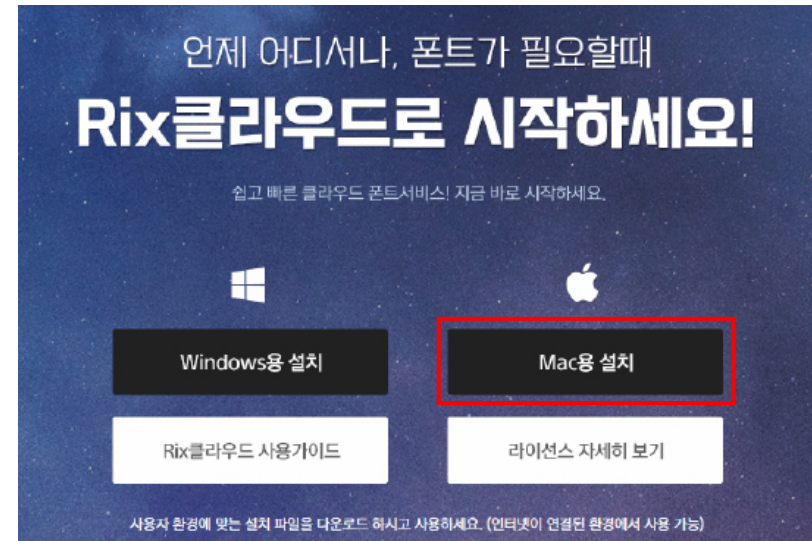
언제 어디서나, 폰트가 필요할때

Rix클라우드로 시작하세요!

쉽고 빠른 클라우드 폰트서비스! 지금 바로 시작하세요.

Windows용 설치

Mac용 설치

Rix클라우드 사용가이드

라이선스 자세히 보기

사용자 환경에 맞는 설치 파일을 다운로드 하시고 사용하세요. (인터넷이 연결된 환경에서 사용 가능)